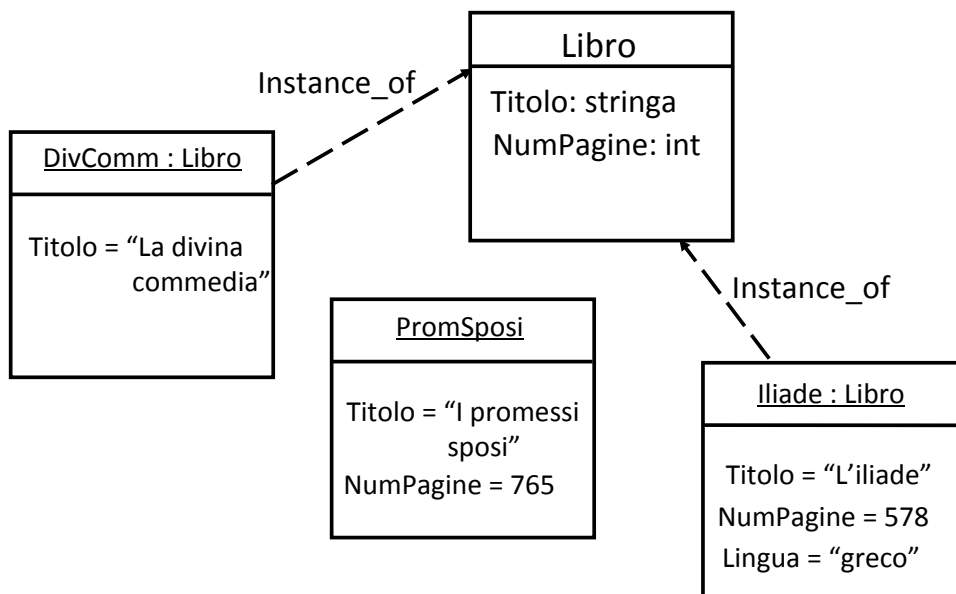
Libro

Titolo: stringa
NumPagine: int

Instance_of

DivComm : Libro

Titolo = “La divina commedia”

PromSposi

Titolo = “I promessi sposi”
NumPagine = 765

Instance_of

Iliade : Libro

Titolo = “L’iliade”
NumPagine = 578
Lingua = “greco”